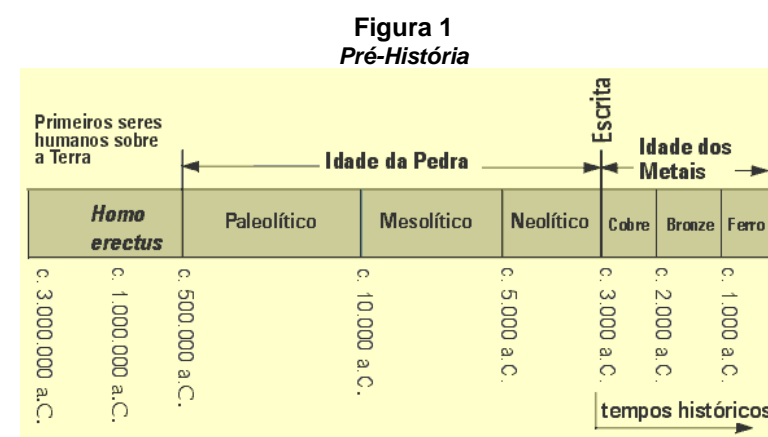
Figura 1
Pré-História

Primeiros seres humanos sobre a Terra

Idade da Pedra

Escrita

Idade dos Metais

| Homo erectus | Paleolítico | Mesolítico | Neolítico | Cobre | Bronze | Ferro |
|---|---|---|---|---|---|---|

c. 3.000.000 a.C.
c. 1.000.000 a.C.
c. 500.000 a.C.
c. 10.000 a.C.
c. 5.000 a.C.
c. 3.000 a.C.
c. 2.000 a.C.
c. 1.000 a.C.

tempos históricos